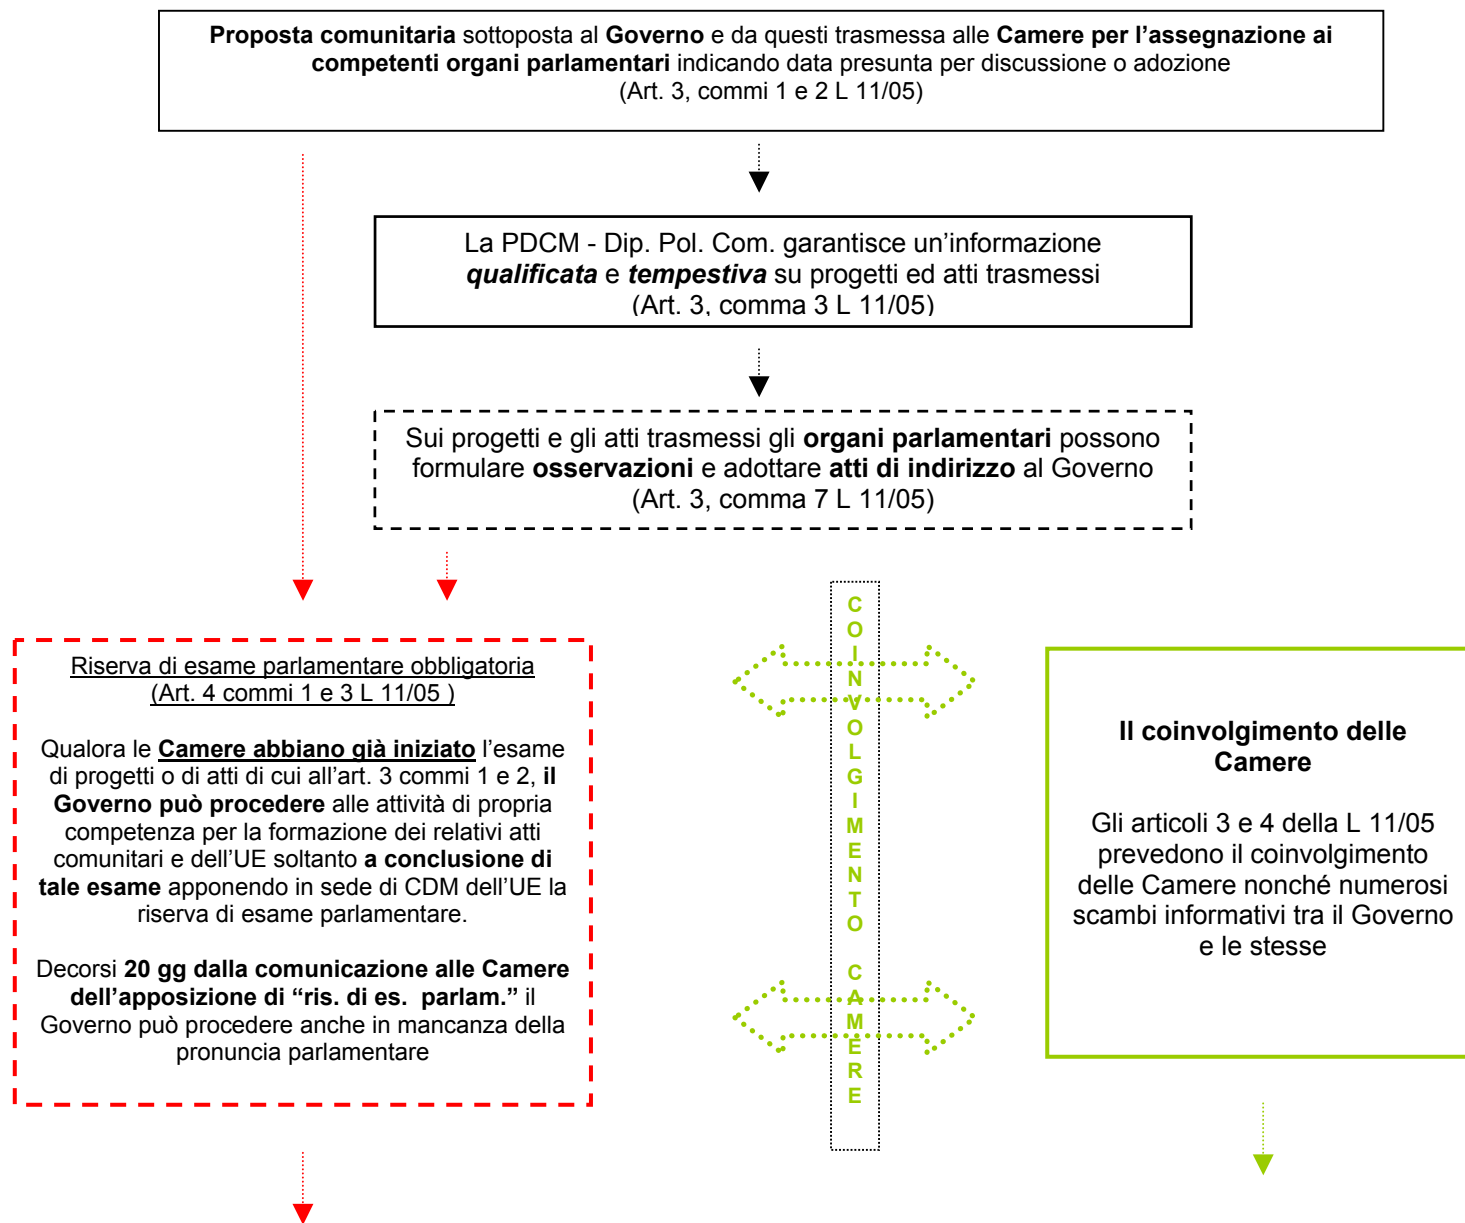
Proposta comunitaria sottoposta al Governo e da questi trasmessa alle Camere per l'assegnazione ai competenti organi parlamentari indicando data presunta per discussione o adozione (Art. 3, commi 1 e 2 L 11/05)

La PDCM - Dip. Pol. Com. garantisce un'informazione qualificata e tempestiva su progetti ed atti trasmessi (Art. 3, comma 3 L 11/05)

Sui progetti e gli atti trasmessi gli organi parlamentari possono formulare osservazioni e adottare atti di indirizzo al Governo (Art. 3, comma 7 L 11/05)

Riserva di esame parlamentare obbligatoria (Art. 4 commi 1 e 3 L 11/05 )

Qualora le Camere abbiano già iniziato l'esame di progetti o di atti di cui all'art. 3 commi 1 e 2, il Governo può procedere alle attività di propria competenza per la formazione dei relativi atti comunitari e dell'UE soltanto a conclusione di tale esame apponendo in sede di CDM dell'UE la riserva di esame parlamentare.

Decorsi 20 gg dalla comunicazione alle Camere dell'apposizione di "ris. di es. parlam." il Governo può procedere anche in mancanza della pronuncia parlamentare

COINVOLGIMENTO CAMERE

Il coinvolgimento delle Camere

Gli articoli 3 e 4 della L 11/05 prevedono il coinvolgimento delle Camere nonché numerosi scambi informativi tra il Governo e le stesse